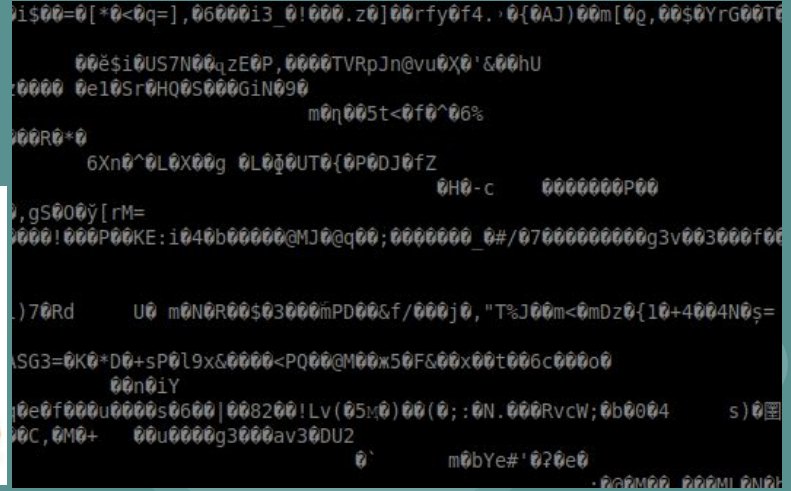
�i$��=�[*�<�q=],�6���i3_�!���.z�]��rfy�f4.·�{�AJ)��m[�ϱ,��$�YrG��T�

��ě$i�US7N��զzE�P,����TVRpJn@vu�Χ�'&��hU
z���� �e1�Sr�HQ�S���GiN�9�
m�η��5t<�f�^�6%
��R�*�
6Xn�^�L�X��g �L�ǧ�UT�{�P�DJ�fZ
�H�-c ������P��
�,gS�O�ÿ[rM=
����!���P��KE:i�4�b�����@MJ�@q��;������_�#/�7���������g3v��3���f��

l)7�Rd U� m�N�R��$�3���m̆PD��&f/���j�,"T%J��m<�mDz�{1�+4��4N�ş=
ASG3=�K�*D�+sP�l9x&����<PQ��@M��ж5�F&��x��t��6c���o�
��n�iY
q�e�f���u����s�6��|��82��!Lv(�5м�)��(�;:�N.���RvcW;�b�0�4 s)�图
��C,�M�+ ��u����g3���av3�DU2
�` m�bYe#'�?�e�
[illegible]